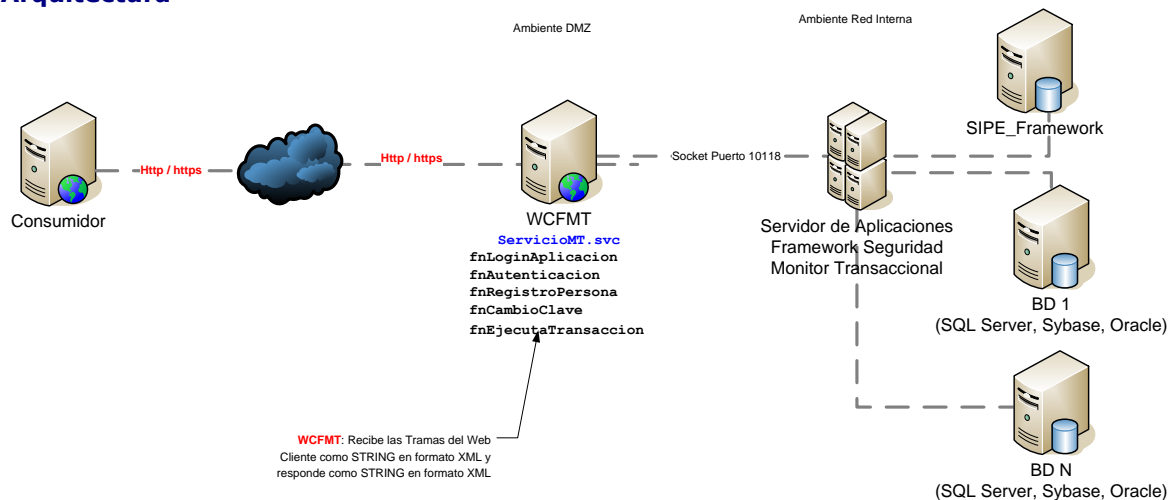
Arquitectura

Ambiente DMZ

Ambiente Red Interna

SIPE_Framework

Consumidor

Http / https

Http / https

Socket Puerto 10118

WCFMT

ServicioMT.svc
fnLoginAplicacion
fnAutenticacion
fnRegistroPersona
fnCambioClave
fnEjecutaTransaccion

Servidor de Aplicaciones
Framework Seguridad
Monitor Transaccional

BD 1
(SQL Server, Sybase, Oracle)

WCFMT: Recibe las Tramas del Web Cliente como STRING en formato XML y responde como STRING en formato XML

BD N
(SQL Server, Sybase, Oracle)